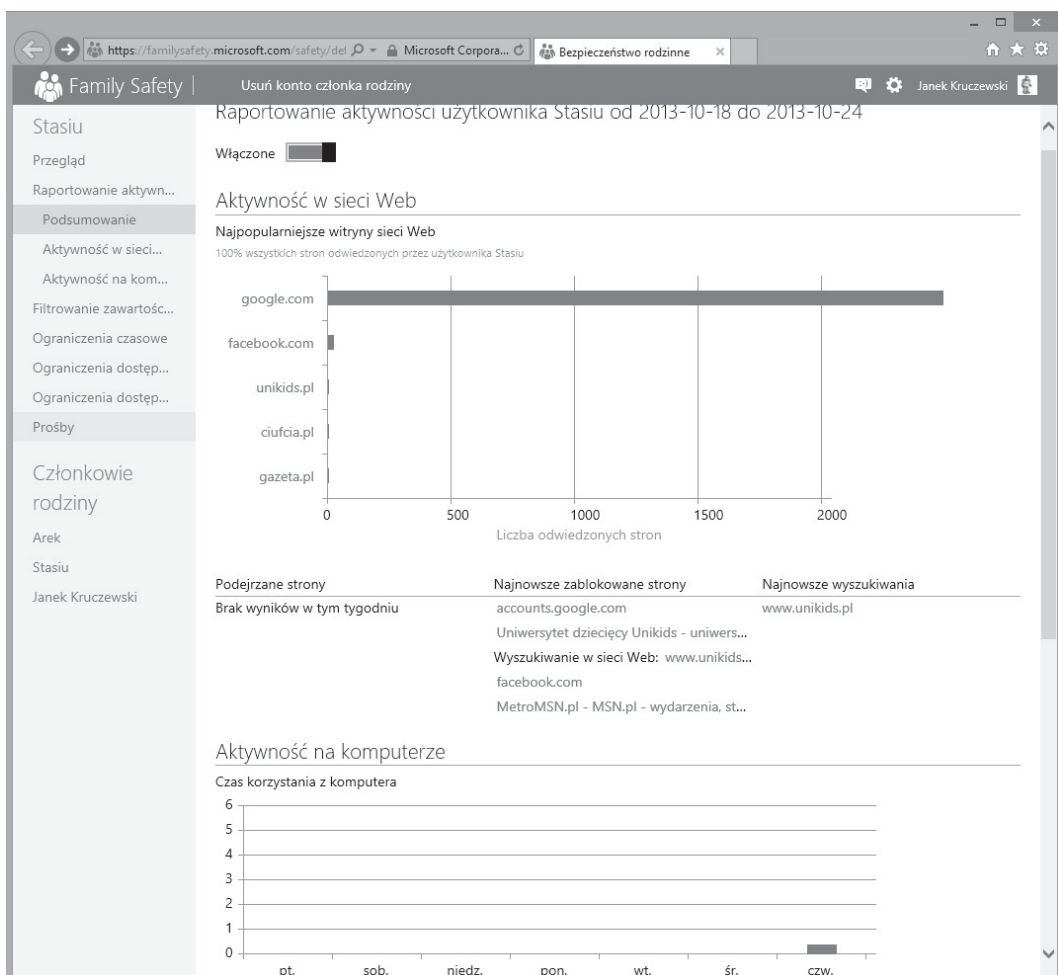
https://familysafety.microsoft.com/safety/del Microsoft Corpora... Bezpieczeństwo rodzinne ×

Family Safety | Usuń konto członka rodziny Janek Kruczewski

Stasiu
Przegląd
Raportowanie aktywn...
Podsumowanie
Aktywność w sieci...
Aktywność na kom...
Filtrowanie zawartośc...
Ograniczenia czasowe
Ograniczenia dostęp...
Ograniczenia dostęp...
Prośby

Członkowie rodziny
Arek
Stasiu
Janek Kruczewski

Raportowanie aktywności użytkownika Stasiu od 2013-10-18 do 2013-10-24

Włączone

Aktywność w sieci Web

Najpopularniejsze witryny sieci Web
100% wszystkich stron odwiedzonych przez użytkownika Stasiu

google.com
facebook.com
unikids.pl
ciufcia.pl
gazeta.pl

0 500 1000 1500 2000
Liczba odwiedzonych stron

| Podejrzane strony | Najnowsze zablokowane strony | Najnowsze wyszukiwania |
|---|---|---|
| Brak wyników w tym tygodniu | accounts.google.com | www.unikids.pl |
| | Uniwersytet dziecięcy Unikids - uniwers... | |
| | Wyszukiwanie w sieci Web: www.unikids... | |
| | facebook.com | |
| | MetroMSN.pl - MSN.pl - wydarzenia, st... | |

Aktywność na komputerze

Czas korzystania z komputera

6
5
4
3
2
1
0

pt. sob. niedz. pon. wt. śr. czw.